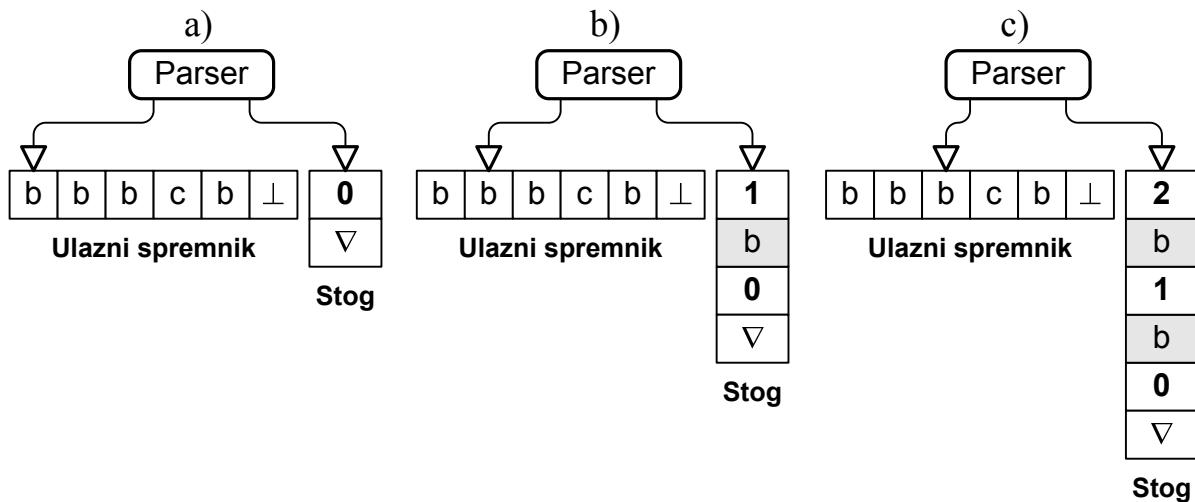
a)

Parser

| b | b | b | c | b | $\perp$ |
|---|---|---|---|---|---|

Ulazni spremnik

| 0 |
|---|
| $\nabla$ |

Stog

b)

Parser

| b | b | b | c | b | $\perp$ |
|---|---|---|---|---|---|

Ulazni spremnik

| 1 |
|---|
| b |
| 0 |
| $\nabla$ |

Stog

c)

Parser

| b | b | b | c | b | $\perp$ |
|---|---|---|---|---|---|

Ulazni spremnik

| 2 |
|---|
| b |
| 1 |
| b |
| 0 |
| $\nabla$ |

Stog